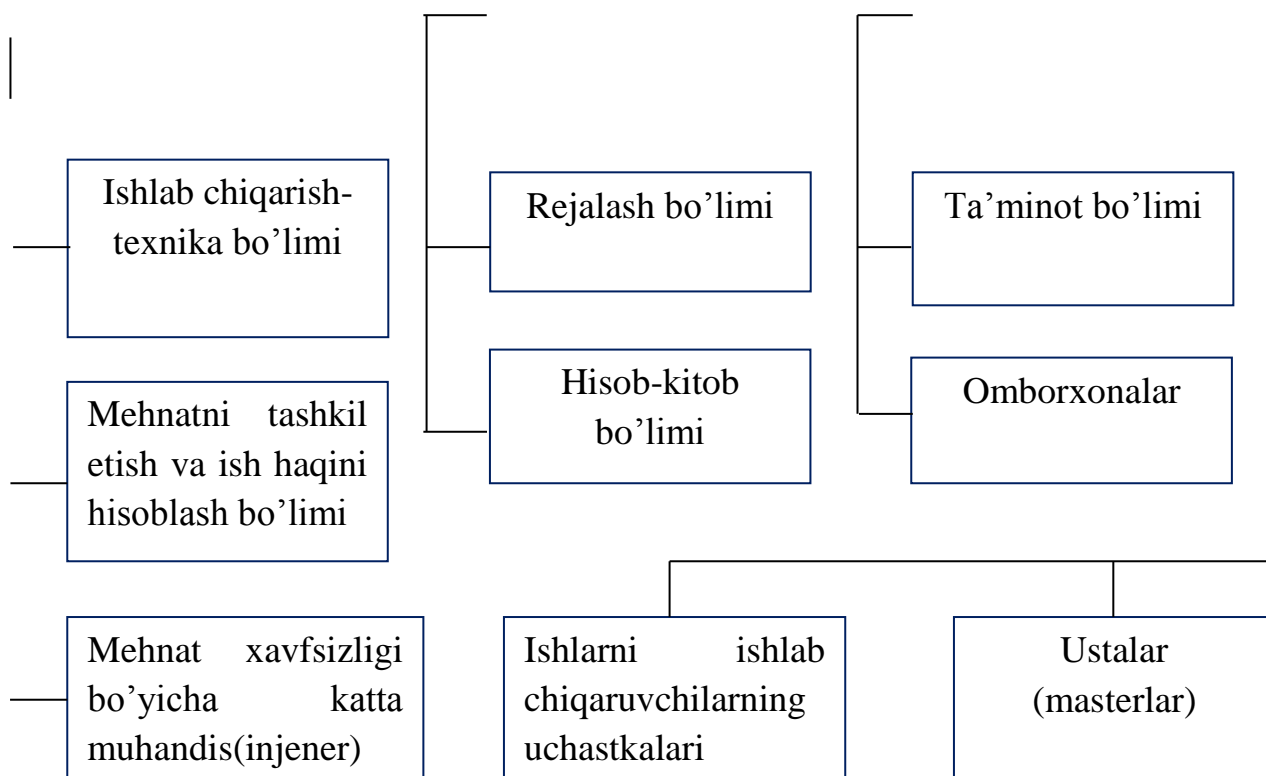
Ishlab chiqarish-texnika bo’limi

Mehnatni tashkil etish va ish haqini hisoblash bo’limi

Mehnat xavfsizligi bo’yicha katta muhandis(injener)

Rejalash bo’limi

Hisob-kitob bo’limi

Ta’minot bo’limi

Omborxonalar

Ishlarni ishlab chiqaruvchilarning uchastkalari

Ustalar (masterlar)